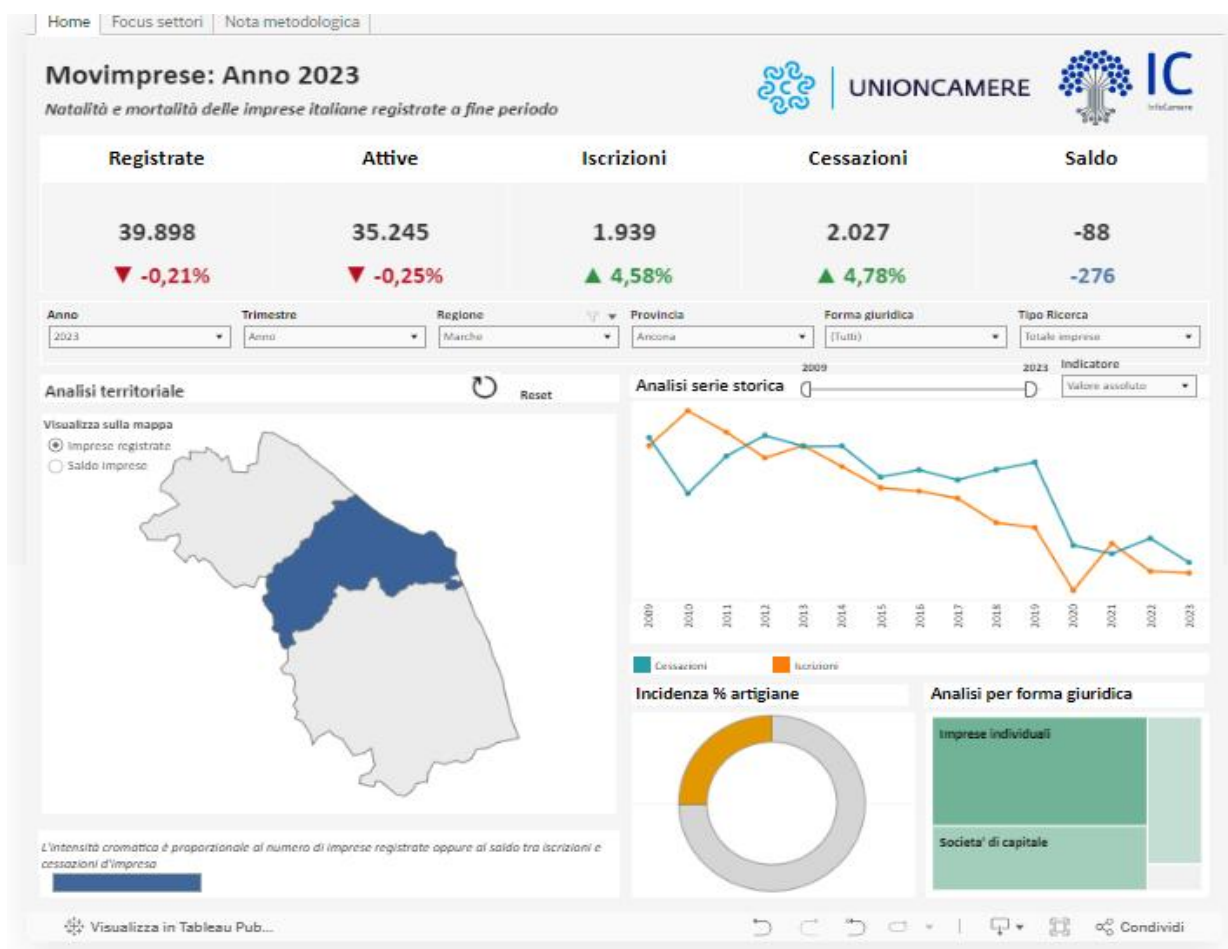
Home | Focus settori | Nota metodologica

Movimprese: Anno 2023
Natalità e mortalità delle imprese italiane registrate a fine periodo

UNIONCAMERE

IC
InfoCamere

| Registrate | Attive | Iscrizioni | Cessazioni | Saldo |
|---|---|---|---|---|
| 39.898 | 35.245 | 1.939 | 2.027 | -88 |
| ▼ -0,21% | ▼ -0,25% | ▲ 4,58% | ▲ 4,78% | -276 |

Anno
2023
Trimestre
Anno
Regione
Marche
Provincia
Ancona
Forma giuridica
(Tutti)
Tipo Ricerca
Totale imprese

Analisi territoriale
Reset
Visualizza sulla mappa
Imprese registrate
Saldo imprese

Analisi serie storica
2009
2023
Indicatore
Valore assoluto

2009 2010 2011 2012 2013 2014 2015 2016 2017 2018 2019 2020 2021 2022 2023

Cessazioni
Iscrizioni

Incidenza % artigiane

Analisi per forma giuridica
Imprese individuali
Societa' di capitale

L'intensità cromatica è proporzionale al numero di imprese registrate oppure al saldo tra iscrizioni e cessazioni d'impresa

Visualizza in Tableau Pub...
Condividi